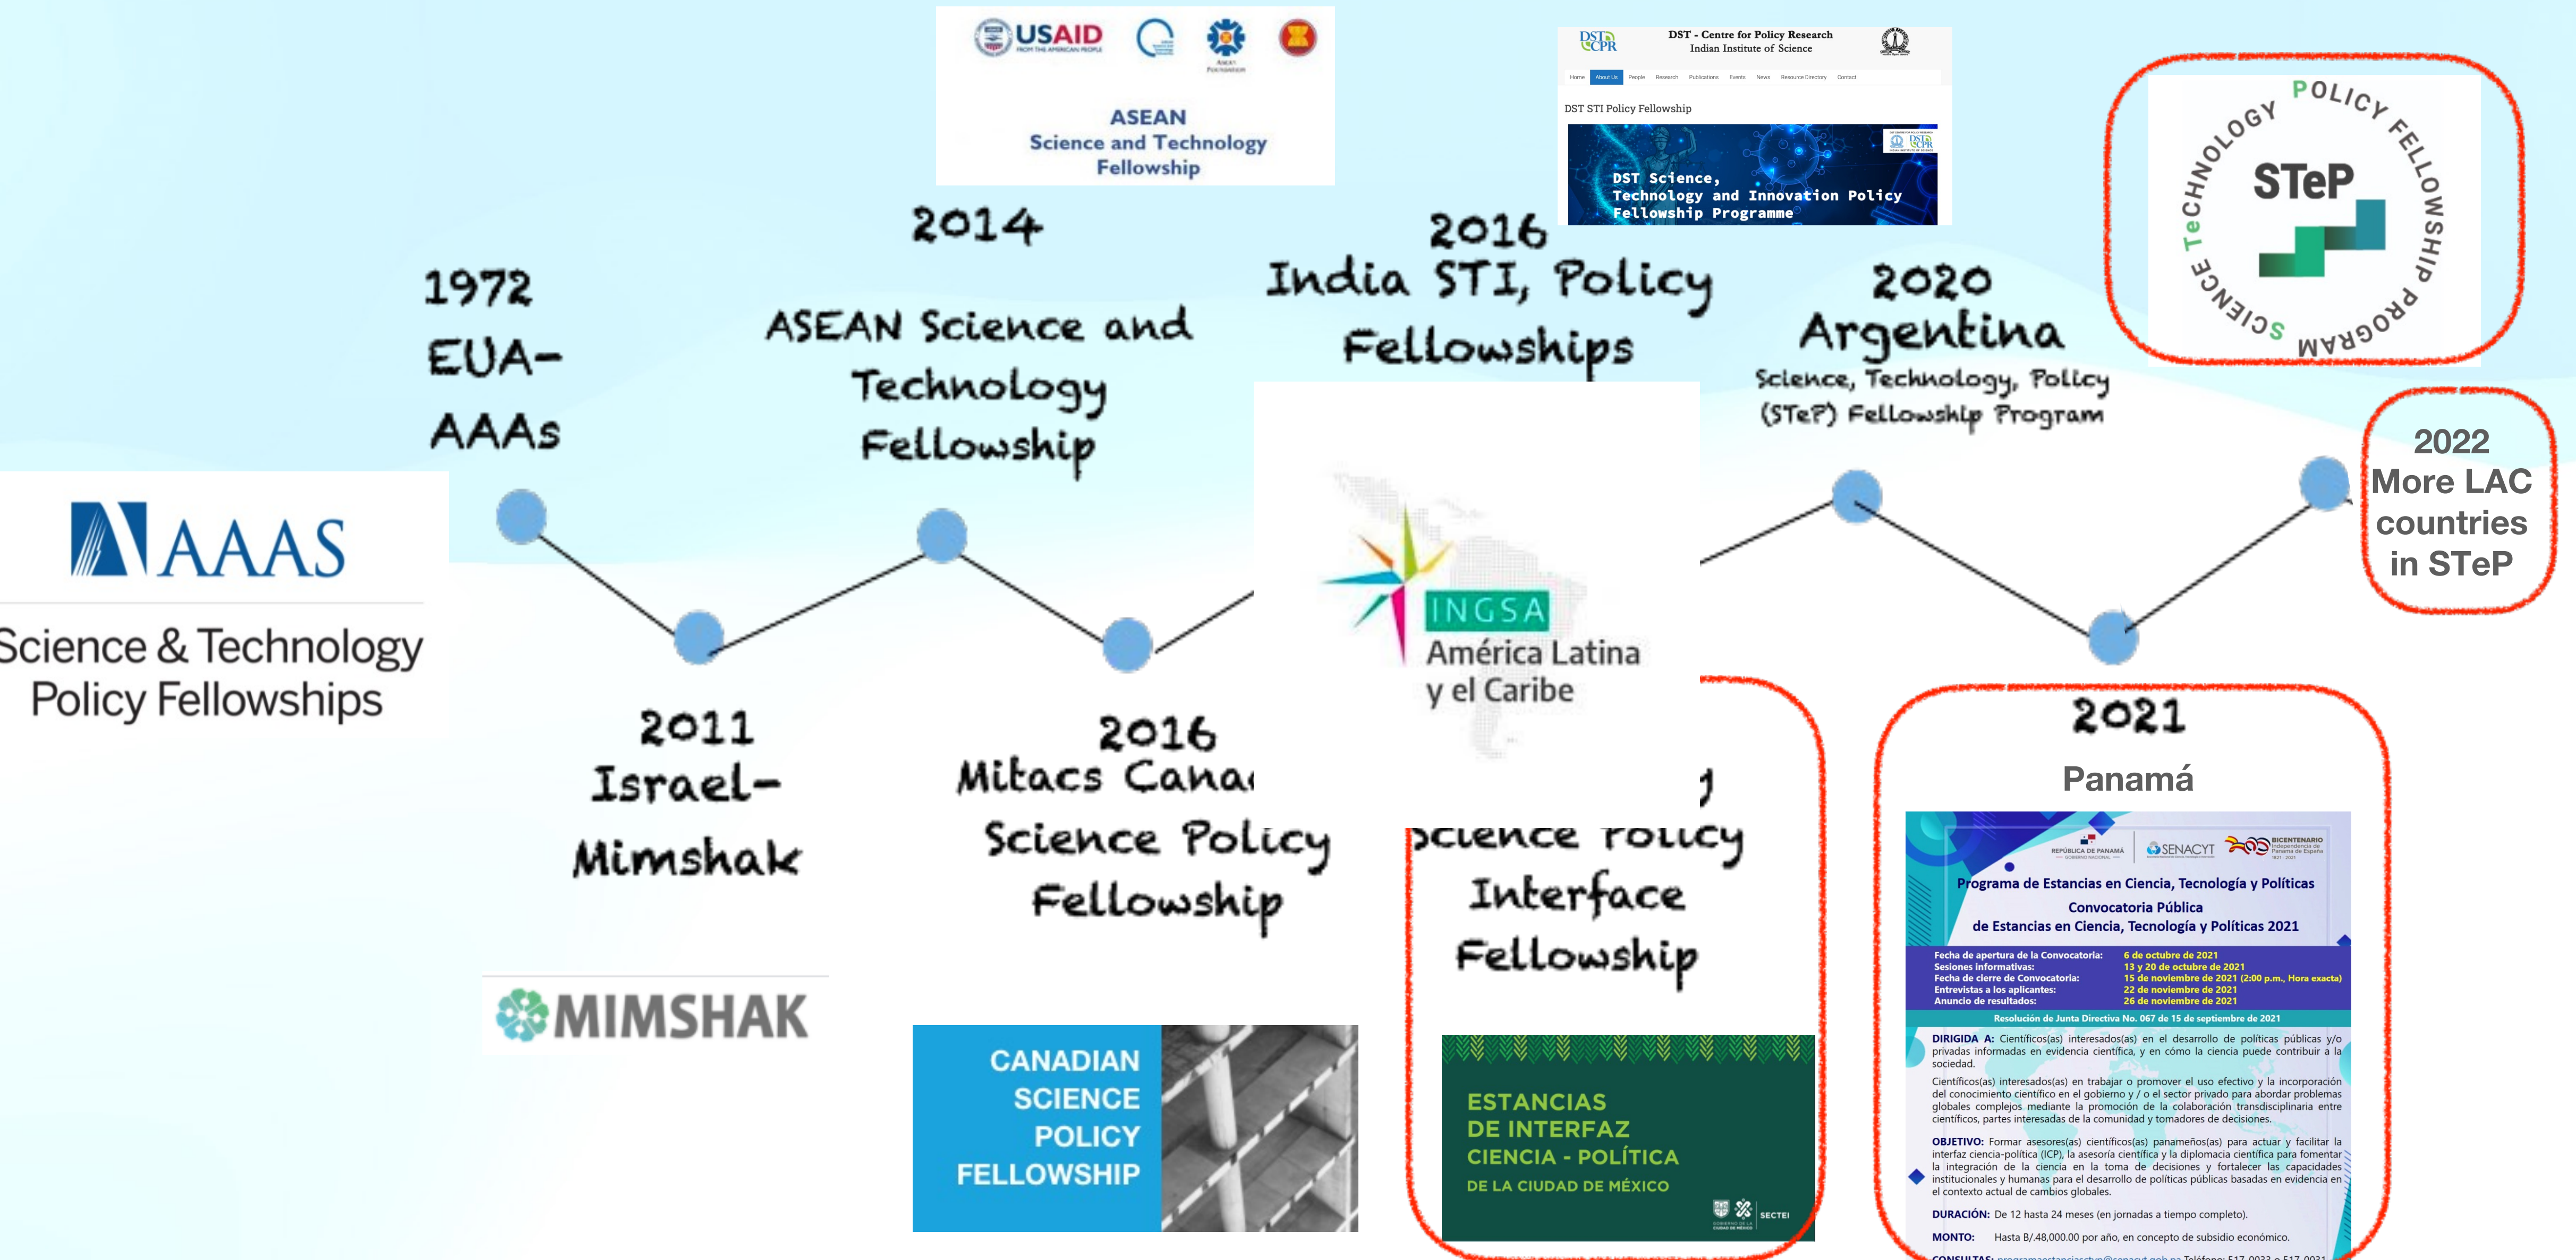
USAID FROM THE AMERICAN PEOPLE

ASEAN Science and Technology Fellowship

DST CPR DST - Centre for Policy Research Indian Institute of Science

Home About Us People Research Publications Events News Resource Directory Contact

DST STI Policy Fellowship

DST Science, Technology and Innovation Policy Fellowship Programme

SCIENCE TECHNOLOGY POLICY FELLOWSHIP PROGRAM STeP

1972 EUA-AAAs

2014 ASEAN Science and Technology Fellowship

2016 India STI, Policy Fellowships

2020 Argentina Science, Technology, Policy (STeP) Fellowship Program

2022 More LAC countries in STeP

AAAS Science & Technology Policy Fellowships

INGSA América Latina y el Caribe

2011 Israel-Mimshak

2016 Mitacs Cana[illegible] Science Policy Fellowship

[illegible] Science Policy Interface Fellowship

2021 Panamá

MIMSHAK

CANADIAN SCIENCE POLICY FELLOWSHIP

ESTANCIAS DE INTERFAZ CIENCIA - POLÍTICA DE LA CIUDAD DE MÉXICO

SECTEI

REPÚBLICA DE PANAMÁ SENACYT BICENTENARIO

Programa de Estancias en Ciencia, Tecnología y Políticas

Convocatoria Pública de Estancias en Ciencia, Tecnología y Políticas 2021

Fecha de apertura de la Convocatoria: 6 de octubre de 2021
Sesiones informativas: 13 y 20 de octubre de 2021
Fecha de cierre de Convocatoria: 15 de noviembre de 2021 (2:00 p.m., Hora exacta)
Entrevistas a los aplicantes: 22 de noviembre de 2021
Anuncio de resultados: 26 de noviembre de 2021

Resolución de Junta Directiva No. 067 de 15 de septiembre de 2021

DIRIGIDA A: Científicos(as) interesados(as) en el desarrollo de políticas públicas y/o privadas informadas en evidencia científica, y en cómo la ciencia puede contribuir a la sociedad.

Científicos(as) interesados(as) en trabajar o promover el uso efectivo y la incorporación del conocimiento científico en el gobierno y / o el sector privado para abordar problemas globales complejos mediante la promoción de la colaboración transdisciplinaria entre científicos, partes interesadas de la comunidad y tomadores de decisiones.

OBJETIVO: Formar asesores(as) científicos(as) panameños(as) para actuar y facilitar la interfaz ciencia-política (ICP), la asesoría científica y la diplomacia científica para fomentar la integración de la ciencia en la toma de decisiones y fortalecer las capacidades institucionales y humanas para el desarrollo de políticas públicas basadas en evidencia en el contexto actual de cambios globales.

DURACIÓN: De 12 hasta 24 meses (en jornadas a tiempo completo).

MONTO: Hasta B/.48,000.00 por año, en concepto de subsidio económico.

CONSULTAS: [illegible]